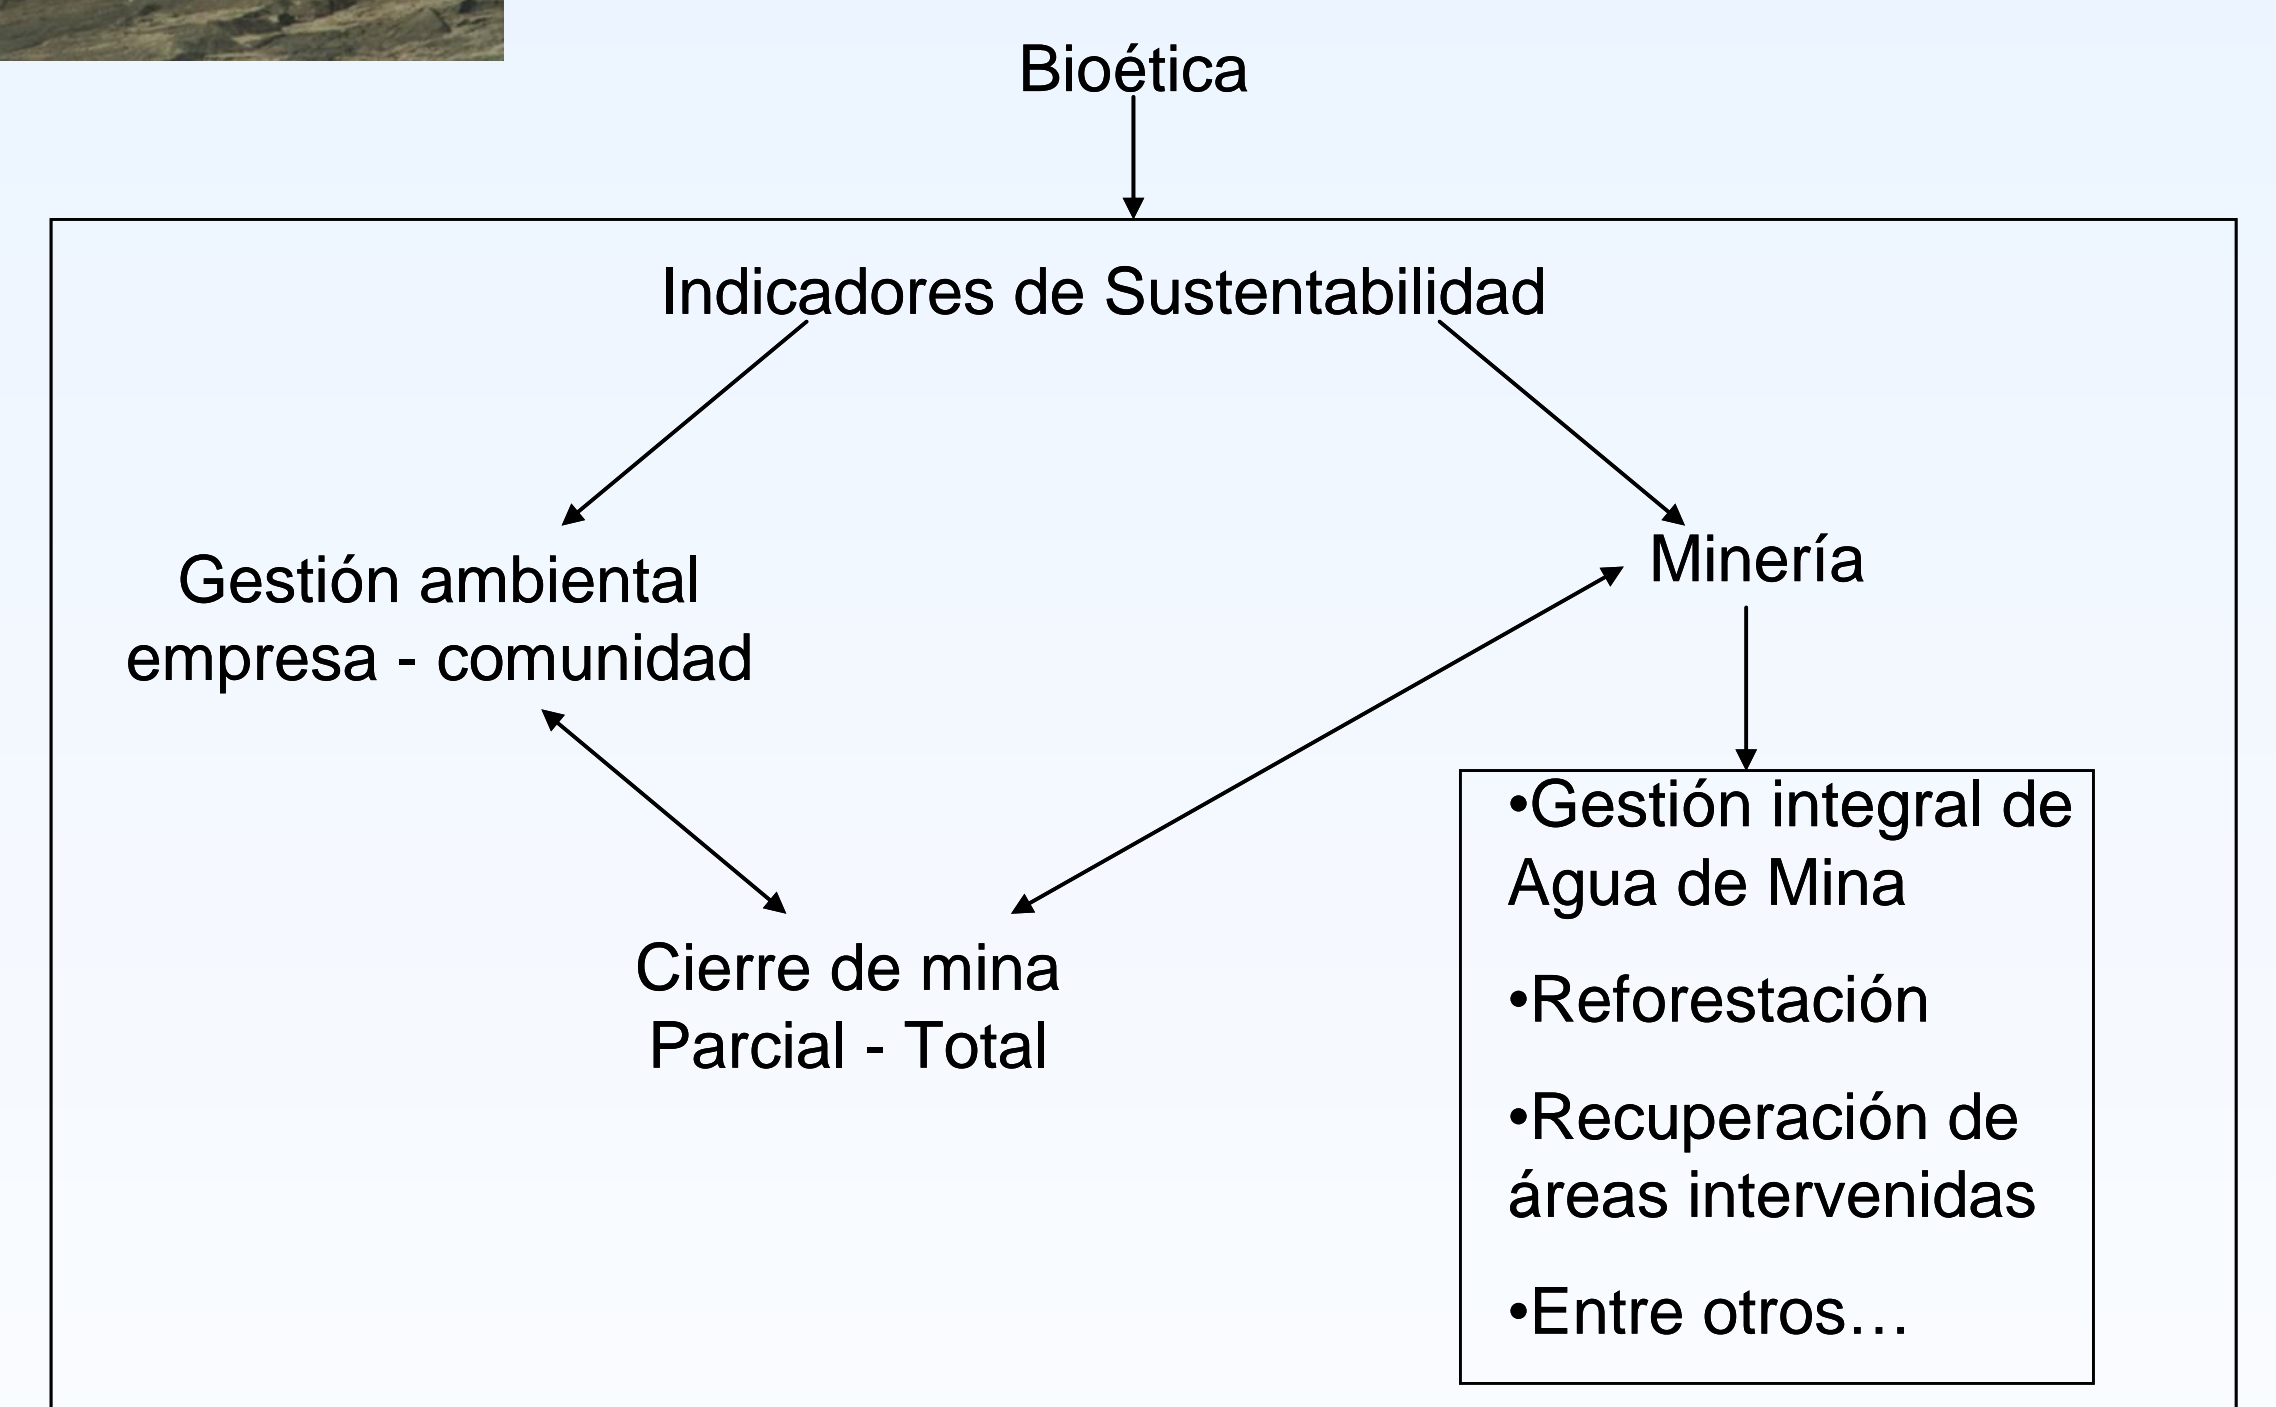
Bioética

Indicadores de Sustentabilidad

Gestión ambiental
empresa - comunidad

Minería

Cierre de mina
Parcial - Total

•Gestión integral de Agua de Mina

•Reforestación

•Recuperación de áreas intervenidas

•Entre otros…